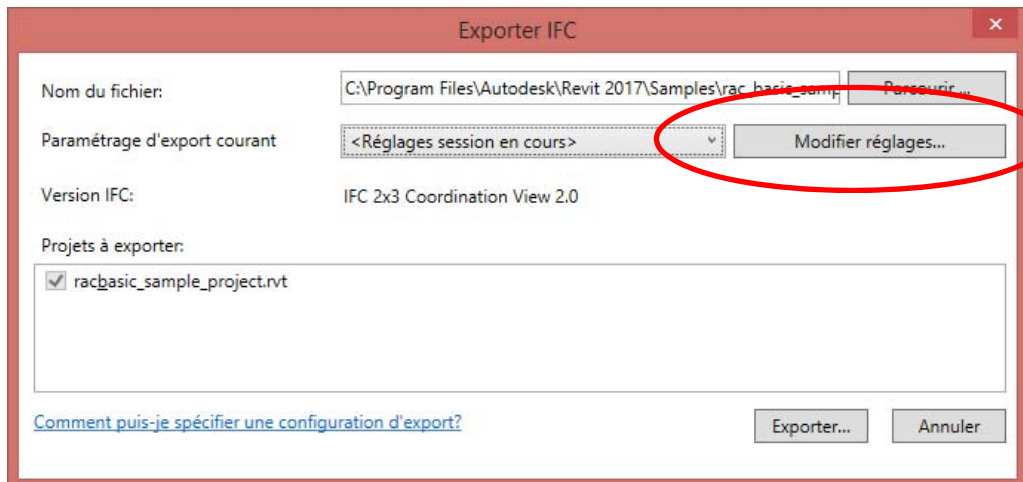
Exporter IFC

Nom du fichier:

C:\Program Files\Autodesk\Revit 2017\Samples\rac_basic_samp

Parcourir...

Paramétrage d'export courant

<Réglages session en cours>

Modifier réglages...

Version IFC:

IFC 2x3 Coordination View 2.0

Projets à exporter:

racbasic_sample_project.rvt

Comment puis-je spécifier une configuration d'export?

Exporter...

Annuler